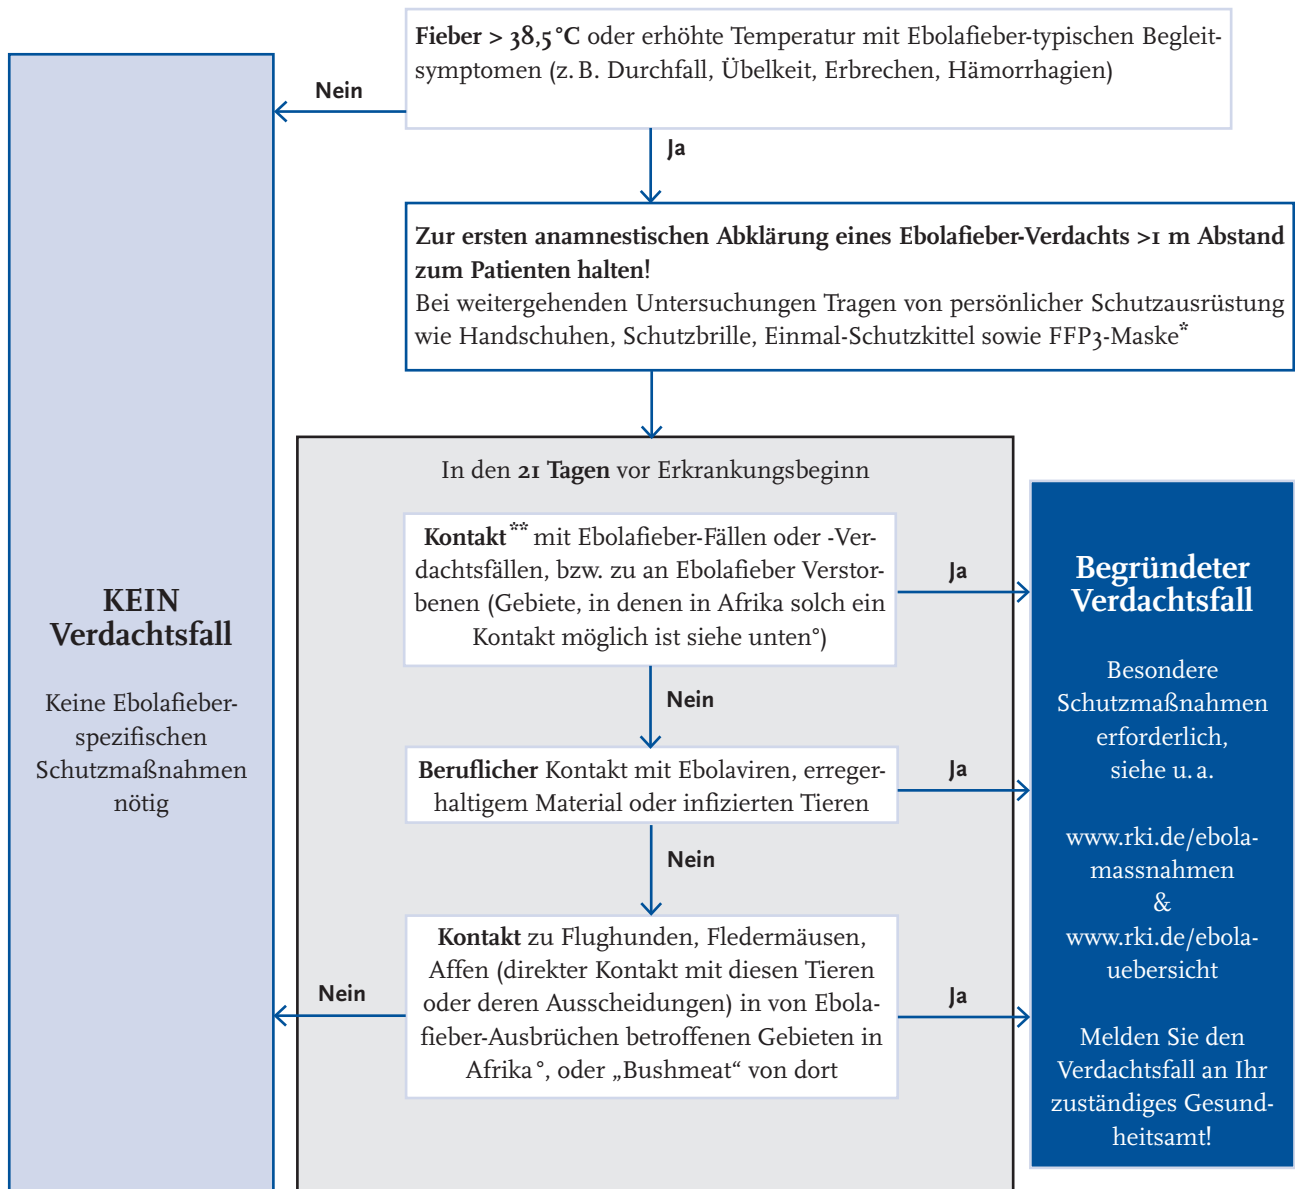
**Fieber > 38,5 °C** oder erhöhte Temperatur mit Ebolafieber-typischen Begleitsymptomen (z. B. Durchfall, Übelkeit, Erbrechen, Hämorrhagien)

Nein

Ja

**Zur ersten anamnestischen Abklärung eines Ebolafieber-Verdachts >1 m Abstand zum Patienten halten!**
Bei weitergehenden Untersuchungen Tragen von persönlicher Schutzausrüstung wie Handschuhen, Schutzbrille, Einmal-Schutzkittel sowie FFP3-Maske*

**KEIN Verdachtsfall**

Keine Ebolafieber-spezifischen Schutzmaßnahmen nötig

In den **21 Tagen** vor Erkrankungsbeginn

**Kontakt**** mit Ebolafieber-Fällen oder -Verdachtsfällen, bzw. zu an Ebolafieber Verstorbenen (Gebiete, in denen in Afrika solch ein Kontakt möglich ist siehe unten°)

Ja

Nein

**Beruflicher** Kontakt mit Ebolaviren, erregerhaltigem Material oder infizierten Tieren

Ja

Nein

**Kontakt** zu Flughunden, Fledermäusen, Affen (direkter Kontakt mit diesen Tieren oder deren Ausscheidungen) in von Ebolafieber-Ausbrüchen betroffenen Gebieten in Afrika°, oder „Bushmeat“ von dort

Nein

Ja

**Begründeter Verdachtsfall**

Besondere Schutzmaßnahmen erforderlich, siehe u. a.

www.rki.de/ebola-massnahmen
&
www.rki.de/ebola-uebersicht

Melden Sie den Verdachtsfall an Ihr zuständiges Gesundheitsamt!